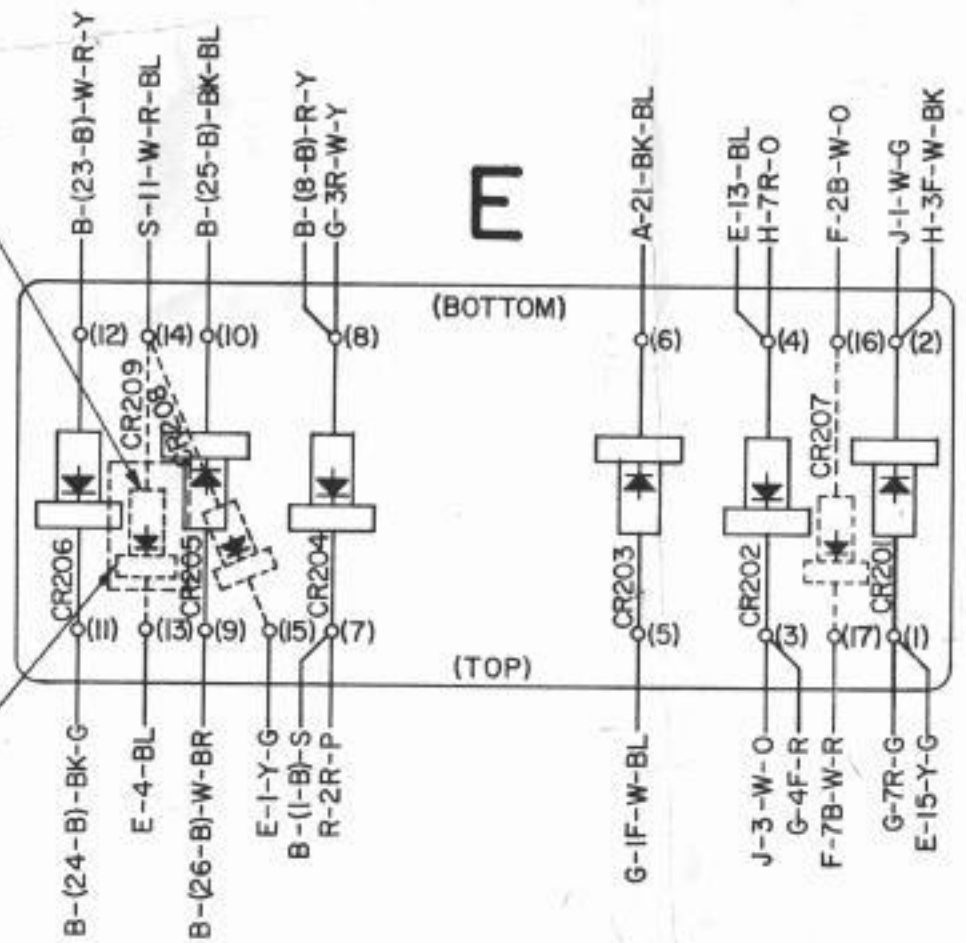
B-(23-B)-W-R-Y
S-11-W-R-BL
B-(25-B)-BK-BL
B-(8-B)-R-Y
G-3R-W-Y

E

A-21-BK-BL
E-13-BL
H-7R-O
F-2B-W-O
J-1-W-G
H-3F-W-BK

(BOTTOM)

(12) (14) (10) (8) (6) (4) (16) (2)

CR209
CR208
CR206
CR205
CR204
CR203
CR202
CR207
CR201

(11) (13) (9) (15) (7) (5) (3) (17) (1)

(TOP)

B-(24-B)-BK-G
E-4-BL
B-(26-B)-W-BR
E-1-Y-G
B-(1-B)-S
R-2R-P
G-1F-W-BL
J-3-W-O
G-4F-R
F-7B-W-R
G-7R-G
E-15-Y-G